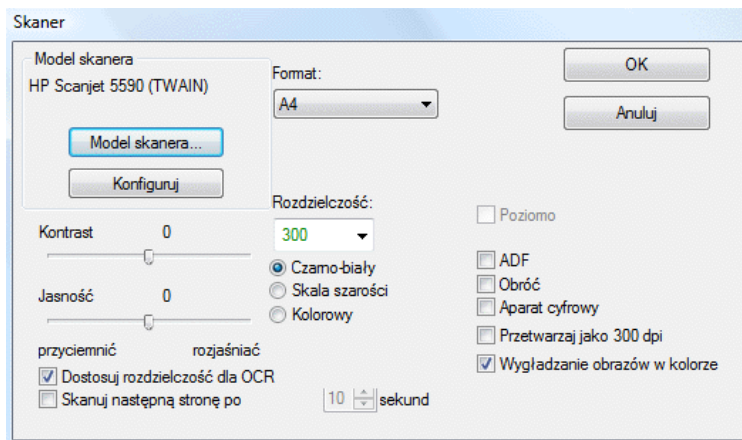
Skaner

Model skanera
HP Scanjet 5590 (TWAIN)
Model skanera...
Konfiguruj

Format:
A4

OK
Anuluj

Rozdzielczość:
300

Poziomo

Kontrast 0

Jasność 0

przyciemnić rozjaśniać

Czarno-biały
Skala szarości
Kolorowy

ADF
Obróć
Aparat cyfrowy
Przetwarzaj jako 300 dpi
Wygładzanie obrazów w kolorze

Dostosuj rozdzielczość dla OCR
Skanuj następną stronę po 10 sekund